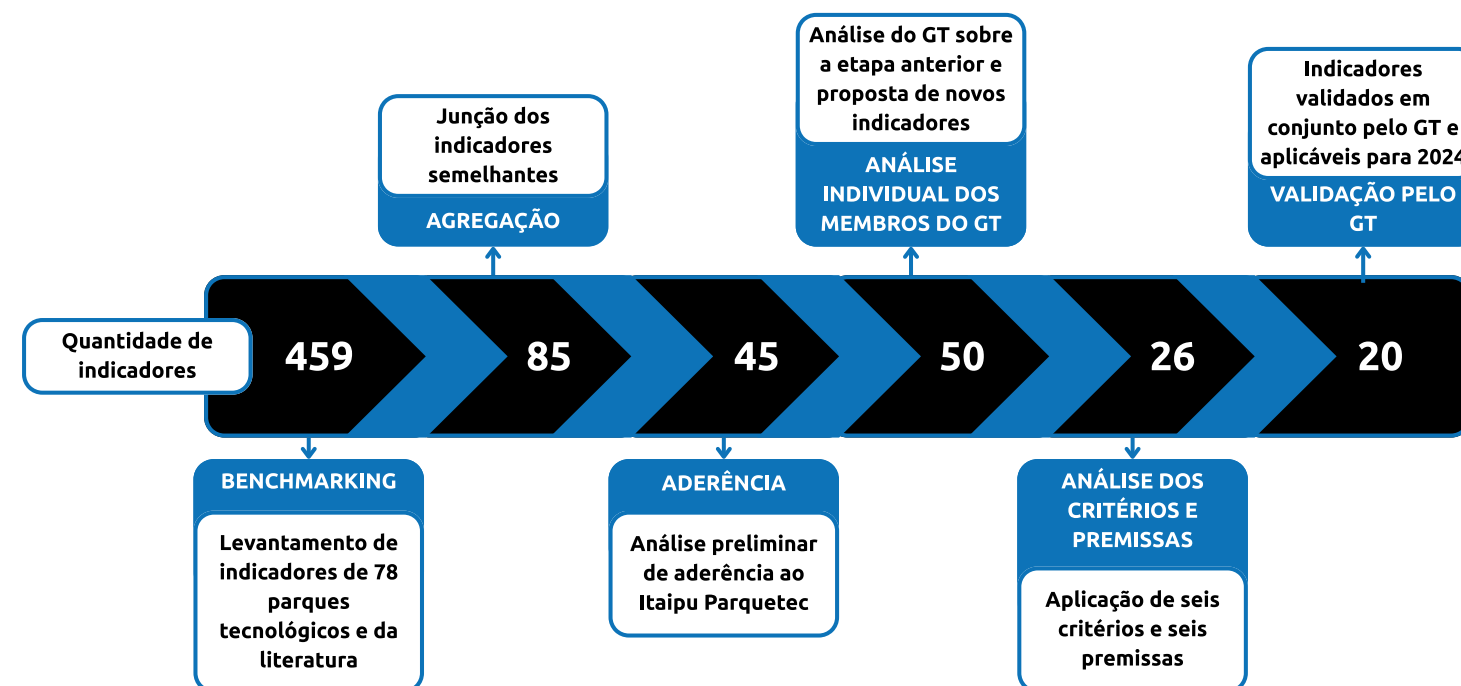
Quantidade de indicadores

459

BENCHMARKING

Levantamento de indicadores de 78 parques tecnológicos e da literatura

Junção dos indicadores semelhantes

AGREGAÇÃO

85

45

ADERÊNCIA

Análise preliminar de aderência ao Itaipu Parquetec

Análise do GT sobre a etapa anterior e proposta de novos indicadores

ANÁLISE INDIVIDUAL DOS MEMBROS DO GT

50

26

ANÁLISE DOS CRITÉRIOS E PREMISSAS

Aplicação de seis critérios e seis premissas

Indicadores validados em conjunto pelo GT e aplicáveis para 2024

VALIDAÇÃO PELO GT

20